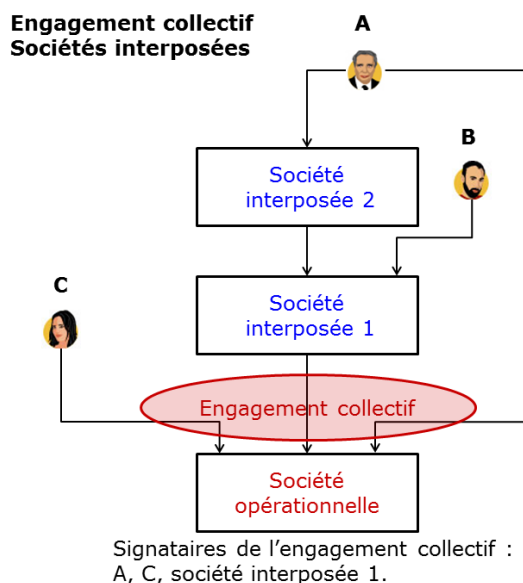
Engagement collectif
Sociétés interposées

A

B

Société interposée 2

C

Société interposée 1

Engagement collectif

Société opérationnelle

Signataires de l'engagement collectif : A, C, société interposée 1.